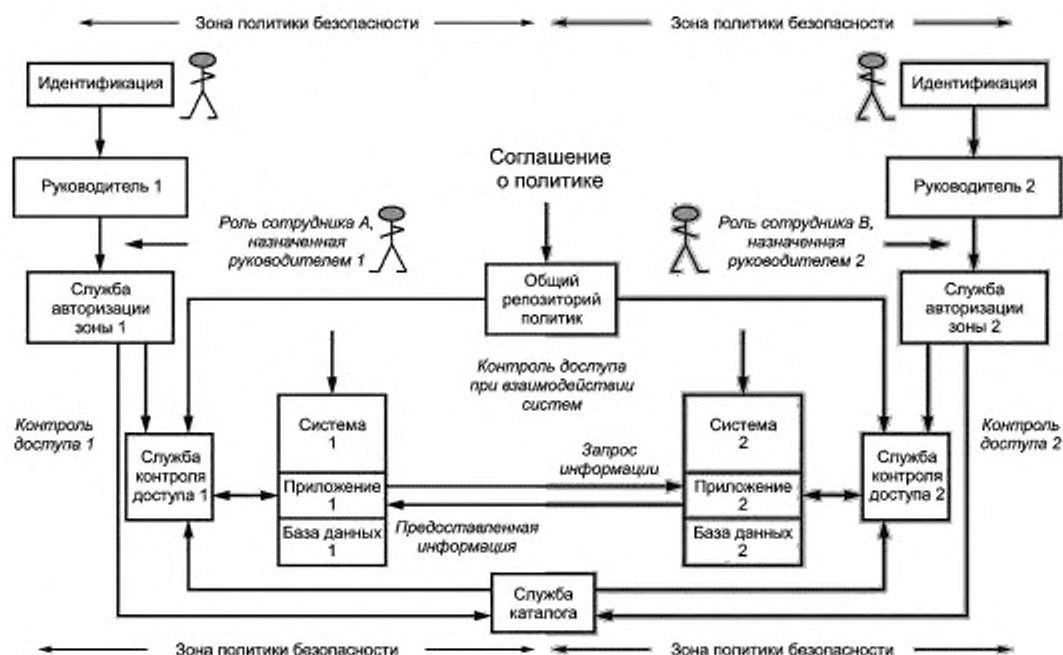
Зона политики безопасности

Зона политики безопасности

Идентификация

Идентификация

Руководитель 1

Соглашение о политике

Руководитель 2

Роль сотрудника А, назначенная руководителем 1

Роль сотрудника В, назначенная руководителем 2

Служба авторизации зоны 1

Общий репозиторий политик

Служба авторизации зоны 2

Контроль доступа при взаимодействии систем

Контроль доступа 1

Контроль доступа 2

Служба контроля доступа 1

Система 1

Приложение 1

База данных 1

Запрос информации

Предоставленная информация

Система 2

Приложение 2

База данных 2

Служба контроля доступа 2

Служба каталога

Зона политики безопасности

Зона политики безопасности